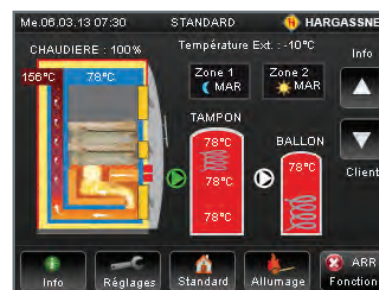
Me.06.03.13 07:30
STANDARD
HARGASSNE

CHAUDIERE : 100%
Température Ext. : -10°C
Info

156°C
78°C

Zone 1
MAR

Zone 2
MAR

TAMPON
78°C
78°C
78°C

BALLON
78°C

Client

Info
Réglages
Standard
Allumage
ARR
Fonction